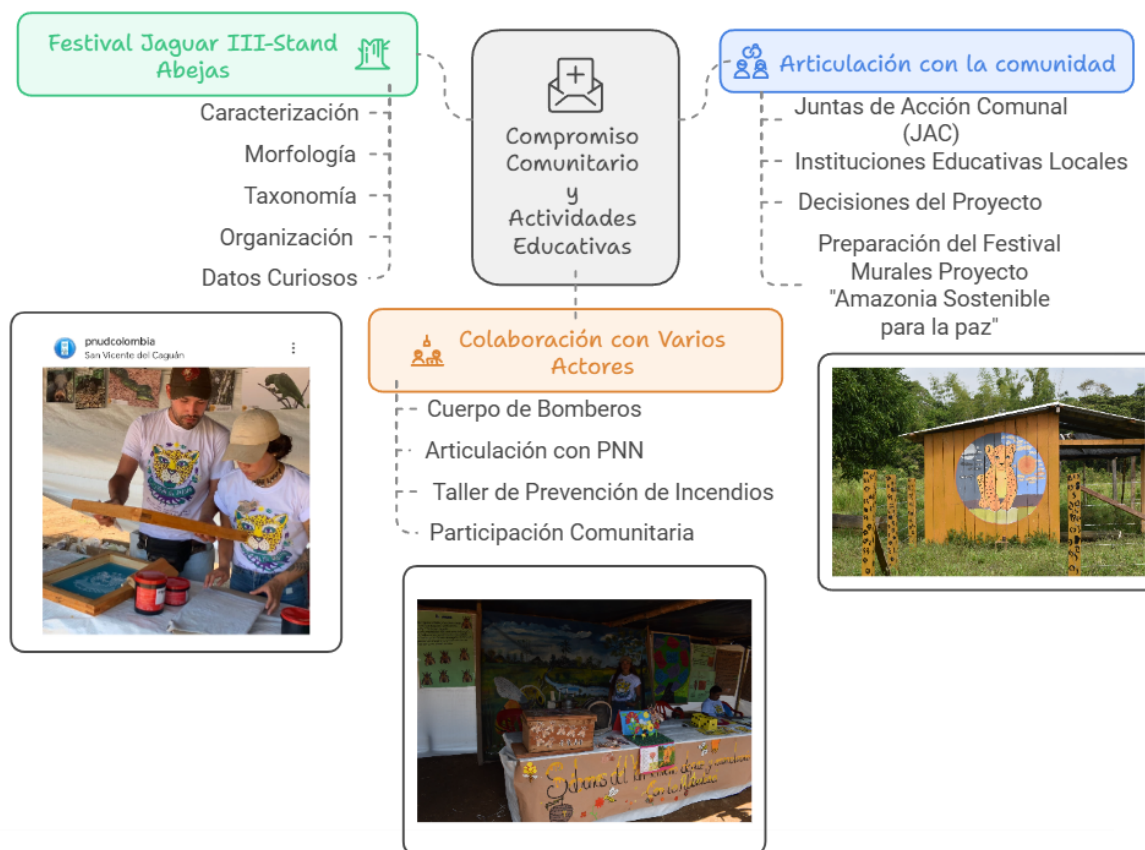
Festival Jaguar III-Stand Abejas

Caracterización
Morfología
Taxonomía
Organización
Datos Curiosos

Compromiso Comunitario y Actividades Educativas

Articulación con la comunidad

Juntas de Acción Comunal (JAC)
Instituciones Educativas Locales
Decisiones del Proyecto
Preparación del Festival Murales Proyecto "Amazonia Sostenible para la paz"

pnudcolombia
San Vicente del Caguán

Colaboración con Varios Actores

Cuerpo de Bomberos
Articulación con PNN
Taller de Prevención de Incendios
Participación Comunitaria

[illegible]